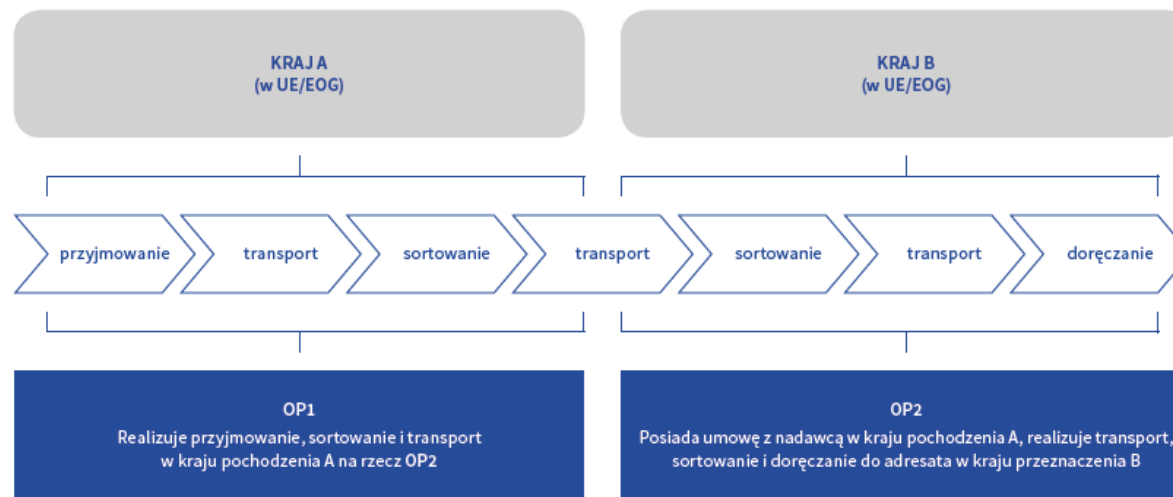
KRAJ A
(w UE/EOG)

KRAJ B
(w UE/EOG)

przyjmowanie

transport

sortowanie

transport

sortowanie

transport

doręczanie

OP1
Realizuje przyjmowanie, sortowanie i transport w kraju pochodzenia A na rzecz OP2

OP2
Posiada umowę z nadawcą w kraju pochodzenia A, realizuje transport, sortowanie i doręczanie do adresata w kraju przeznaczenia B